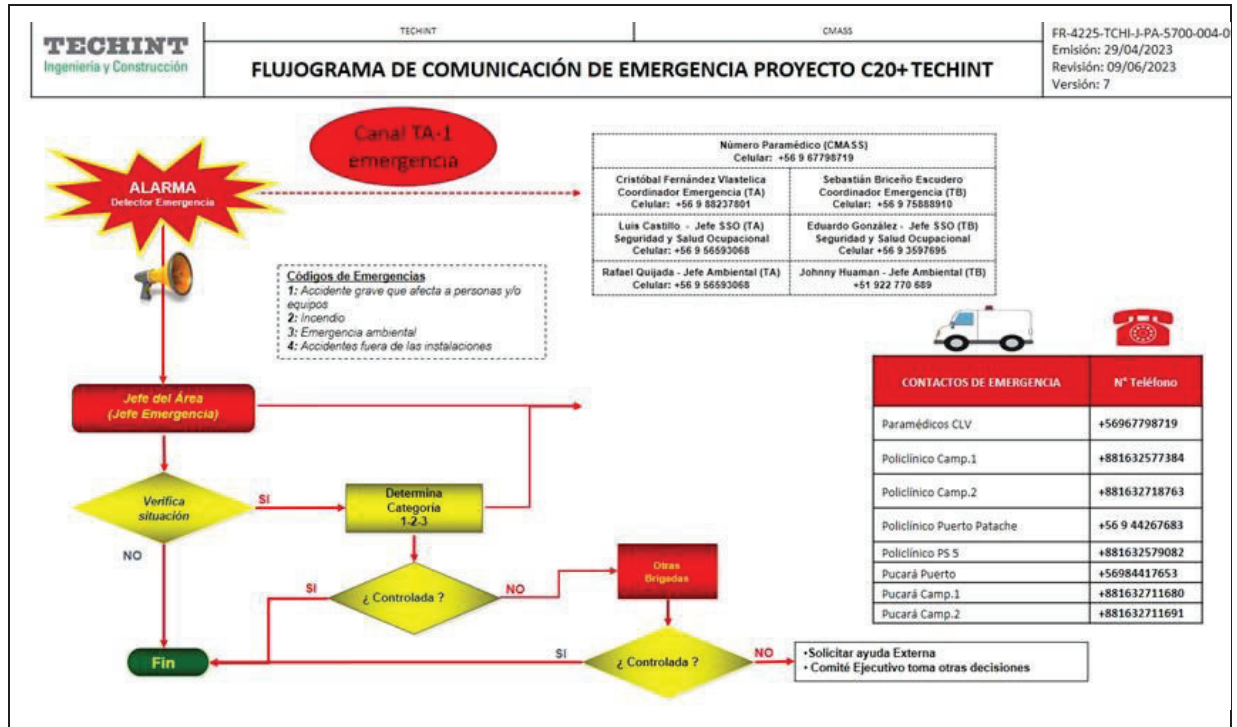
TECHINT
Ingeniería y Construcción

TECHINT | CMASS

FLUJOGRAMA DE COMUNICACIÓN DE EMERGENCIA PROYECTO C20+ TECHINT

FR-4225-TCHI-J-PA-5700-004-0
Emisión: 29/04/2023
Revisión: 09/06/2023
Versión: 7

Canal TA-1 emergencia

ALARMA
Detector Emergencia

| Número Paramédico (CMASS) Celular: +56 9 67798719 | |
|---|---|
| Cristóbal Fernández Vlastelica Coordinador Emergencia (TA) Celular: +56 9 88237801 | Sebastián Briceño Escudero Coordinador Emergencia (TB) Celular: +56 9 75888910 |
| Luis Castillo - Jefe SSO (TA) Seguridad y Salud Ocupacional Celular: +56 9 56593068 | Eduardo González - Jefe SSO (TB) Seguridad y Salud Ocupacional Celular +56 9 3597695 |
| Rafael Quijada - Jefe Ambiental (TA) Celular: +56 9 56593068 | Johnny Huaman - Jefe Ambiental (TB) +51 922 770 689 |

Códigos de Emergencias
1: Accidente grave que afecta a personas y/o equipos
2: Incendio
3: Emergencia ambiental
4: Accidentes fuera de las instalaciones

Jefe del Área
(Jefe Emergencia)

| CONTACTOS DE EMERGENCIA | N° Teléfono |
|---|---|
| Paramédicos CLV | +56967798719 |
| Policlínico Camp.1 | +881632577384 |
| Policlínico Camp.2 | +881632718763 |
| Policlínico Puerto Patache | +56 9 44267683 |
| Policlínico PS 5 | +881632579082 |
| Pucará Puerto | +56984417653 |
| Pucará Camp.1 | +881632711680 |
| Pucará Camp.2 | +881632711691 |

Verifica situación
SI
Determina Categoría 1-2-3
NO
SI
¿ Controlada ?
NO
Otras Brigadas
Fin
SI
¿ Controlada ?
NO
•Solicitar ayuda Externa
• Comité Ejecutivo toma otras decisiones